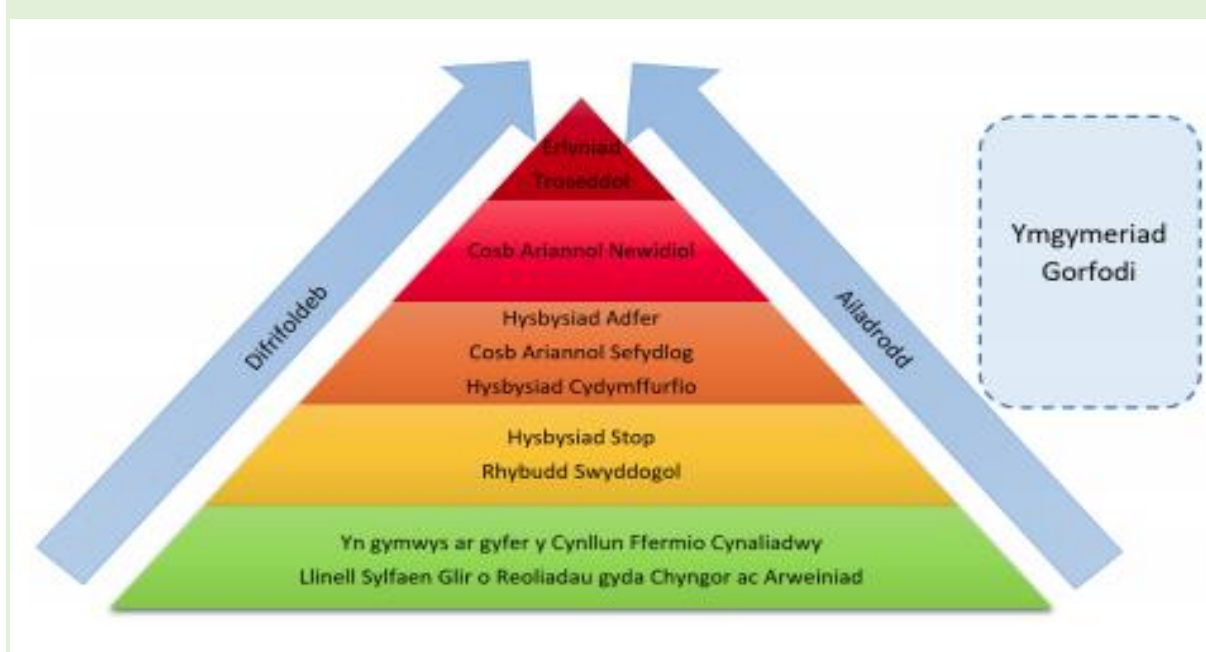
Erlyniad Troseddol

Cosb Ariannol Newidiol

Hysbysiad Adfer
Cosb Ariannol Sefydlog
Hysbysiad Cydymffurfio

Hysbysiad Stop
Rhybudd Swyddogol

Yn gymwys ar gyfer y Cynllun Ffermio Cynaliadwy
Llinell Sylfaen Glir o Reoliadau gyda Chyngor ac Arweiniad

Difrifoldeb

Ailadrodd

Ymgymeriad Gorfodi